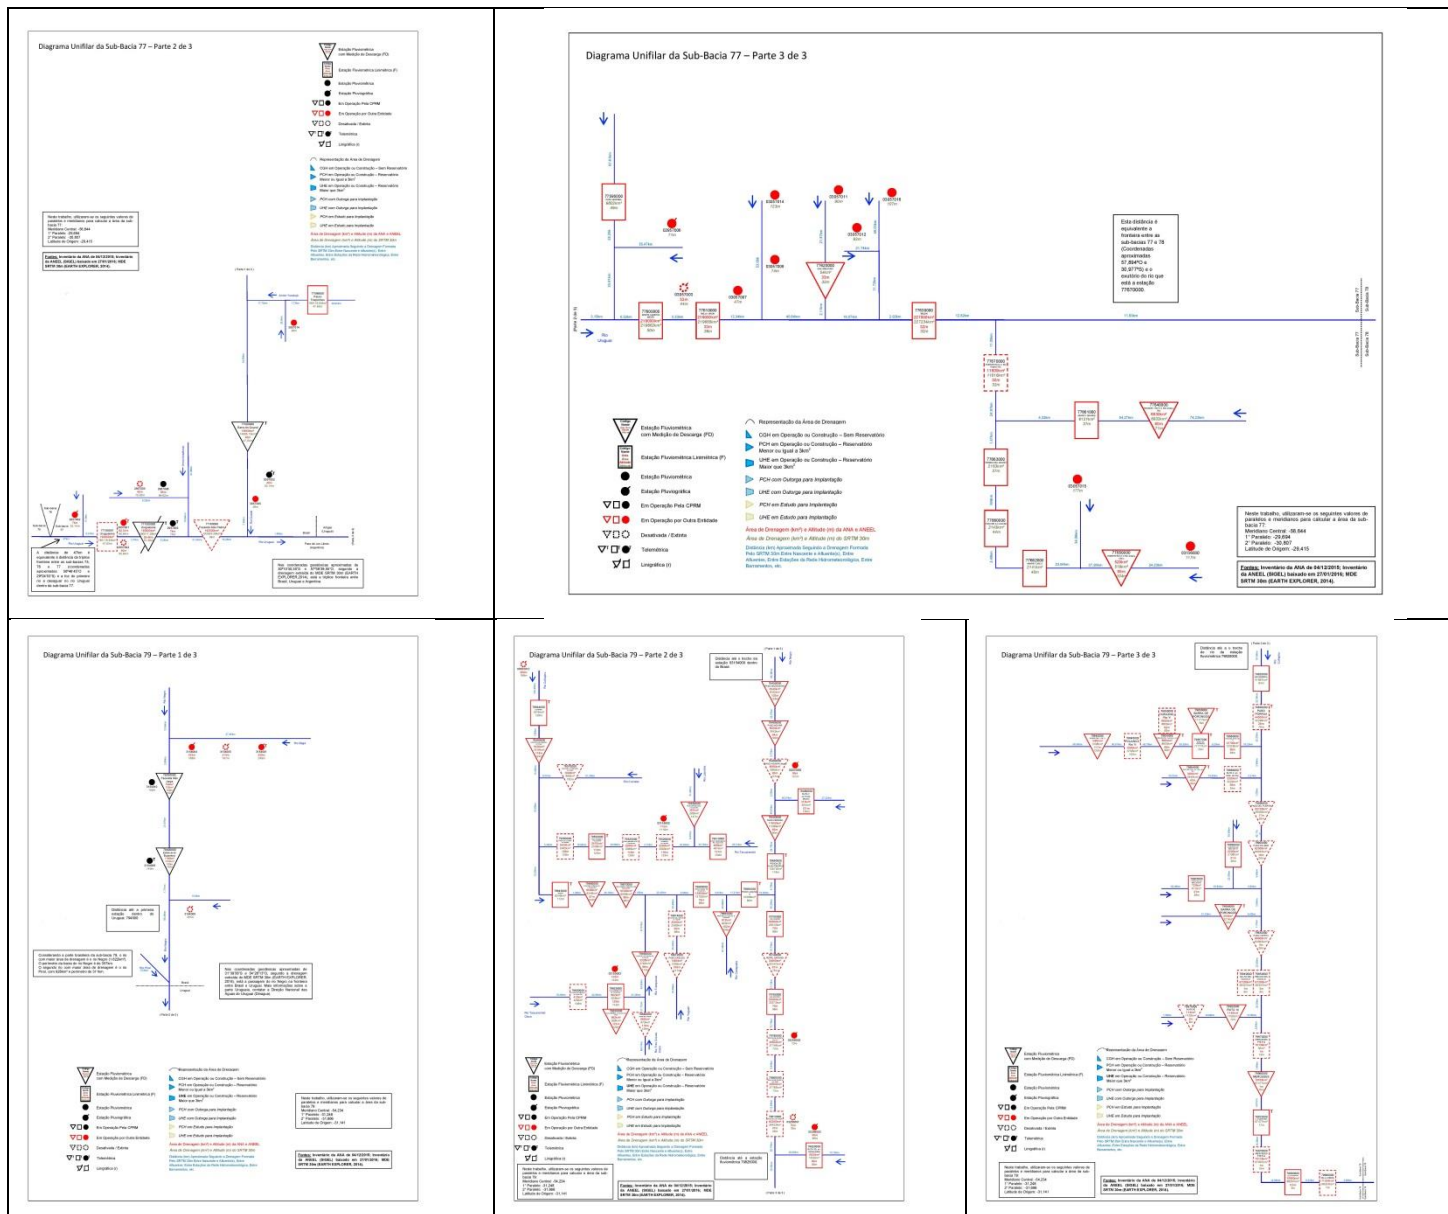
Diagrama Unifilar da Sub-Bacia 77 – Parte 2 de 3

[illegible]

Diagrama Unifilar da Sub-Bacia 77 – Parte 3 de 3

Esta distância é equivalente à fronteira entre as sub-bacias 77 e 78 (Coordenadas aproximadas 57,894°O e 30,977°S) e o exutório do rio que está a estação 77670000

Estação Fluviométrica com Medição de Descarga (FD)

Estação Fluviométrica Limnimétrica (F)

Estação Pluviométrica

Estação Pluviográfica

Em Operação Pela CPRM

Em Operação por Outra Entidade

Desativada / Extinta

Telemétrica

Linigráfica (r)

Representação da Área de Drenagem

CGH em Operação ou Construção – Sem Reservatório

PCH em Operação ou Construção – Reservatório Menor ou igual a 3km²

UHE em Operação ou Construção – Reservatório Maior que 3km²

PCH com Outorga para Implantação

UHE com Outorga para Implantação

PCH em Estudo para Implantação

UHE em Estudo para Implantação

Área de Drenagem (km²) e Altitude (m) da ANA e ANEEL

Área de Drenagem (km²) e Altitude (m) do SRTM 30m

Distância (km) Aproximada Seguindo a Drenagem Formada Pelo SRTM 30m Entre Nascente e Afluente(s), Entre Afluentes, Entre Estações da Rede Hidrometeorológica, Entre Barramentos, etc.

Neste trabalho, utilizaram-se os seguintes valores de paralelos e meridianos para calcular a área da sub-bacia 77:
Meridiano Central: -56,644
1° Paralelo: -29,694
2° Paralelo: -30,807
Latitude de Origem: -29,415

Fontes: Inventário da ANA de 04/12/2015; Inventário da ANEEL (SIGEL) baixado em 27/01/2016; MDE SRTM 30m (EARTH EXPLORER, 2014).

Rio Uruguai

Diagrama Unifilar da Sub-Bacia 79 – Parte 1 de 3

Diagrama Unifilar da Sub-Bacia 79 – Parte 2 de 3

Diagrama Unifilar da Sub-Bacia 79 – Parte 3 de 3

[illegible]